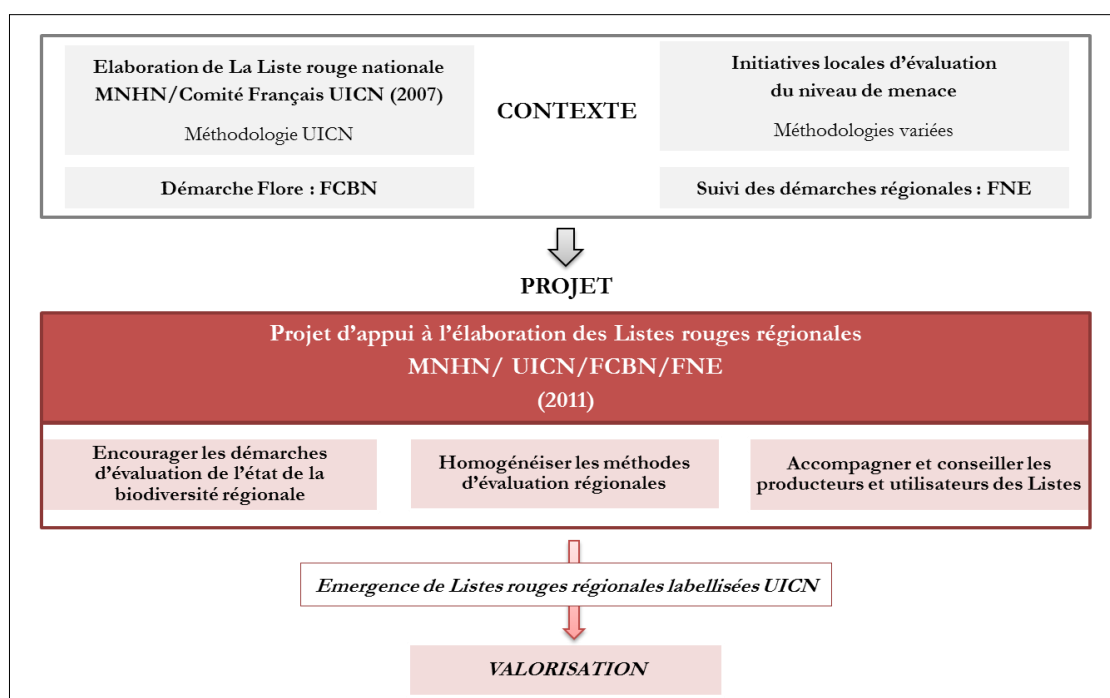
Elaboration de La Liste rouge nationale MNHN/Comité Français UICN (2007)

Méthodologie UICN

CONTEXTE

Initiatives locales d'évaluation du niveau de menace

Méthodologies variées

Démarche Flore : FCBN

Suivi des démarches régionales : FNE

PROJET

Projet d'appui à l'élaboration des Listes rouges régionales
MNHN/ UICN/FCBN/FNE
(2011)

Encourager les démarches d'évaluation de l'état de la biodiversité régionale

Homogénéiser les méthodes d'évaluation régionales

Accompagner et conseiller les producteurs et utilisateurs des Listes

Emergence de Listes rouges régionales labellisées UICN

VALORISATION